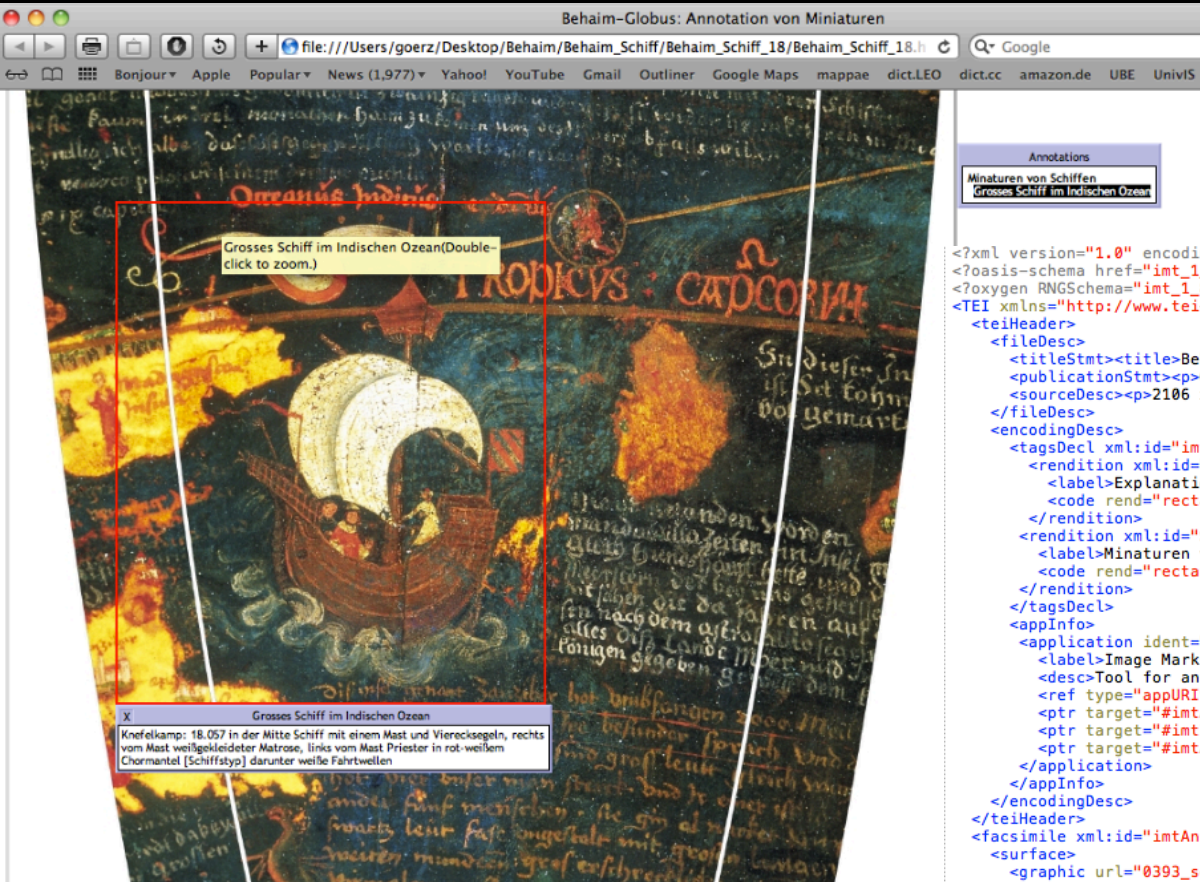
Behaim-Globus: Annotation von Miniaturen

file:///Users/goerz/Desktop/Behaim/Behaim_Schiff/Behaim_Schiff_18/Behaim_Schiff_18.h

Google

Bonjour▾ Apple Popular▾ News (1,977)▾ Yahoo! YouTube Gmail Outliner Google Maps mappae dict.LEO dict.cc amazon.de UBE UnivIS

Oceanus Indicus

TROPICUS CAPCORNI

Grosses Schiff im Indischen Ozean(Double-click to zoom.)

X Grosses Schiff im Indischen Ozean

Knefelkamp: 18.057 in der Mitte Schiff mit einem Mast und Vierecksegeln, rechts vom Mast weißgekleideter Matrose, links vom Mast Priester in rot-weißem Chormantel [Schiffstyp] darunter weiße Fahrtwellen

Annotations

Minaturen von Schiffen
Grosses Schiff im Indischen Ozean

<?xml version="1.0" encodi
<?oasis-schema href="imt_1
<?oxygen RNGSchema="imt_1_
<TEI xmlns="http://www.tei
<teiHeader>
<fileDesc>
<titleStmt><title>Be
<publicationStmt><p>
<sourceDesc><p>2106
</fileDesc>
<encodingDesc>
<tagsDecl xml:id="im
<rendition xml:id=
<label>Explanati
<code rend="rect
</rendition>
<rendition xml:id="
<label>Minaturen
<code rend="recta
</rendition>
</tagsDecl>
<appInfo>
<application ident=
<label>Image Mark
<desc>Tool for an
<ref type="appURI
<ptr target="#imt
<ptr target="#imt
<ptr target="#imt
</application>
</appInfo>
</encodingDesc>
</teiHeader>
<facsimile xml:id="imtAn
<surface>
<graphic url="0393_s